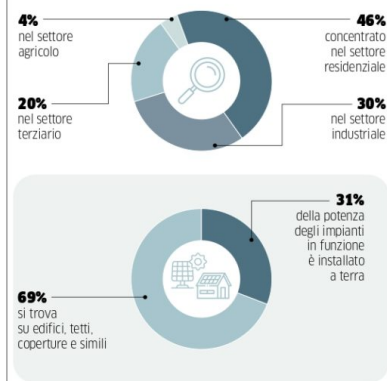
4%
nel settore agricolo

46%
concentrato nel settore residenziale

20%
nel settore terziario

30%
nel settore industriale

31%
della potenza degli impianti in funzione è installato a terra

69%
si trova su edifici, tetti, coperture e simili